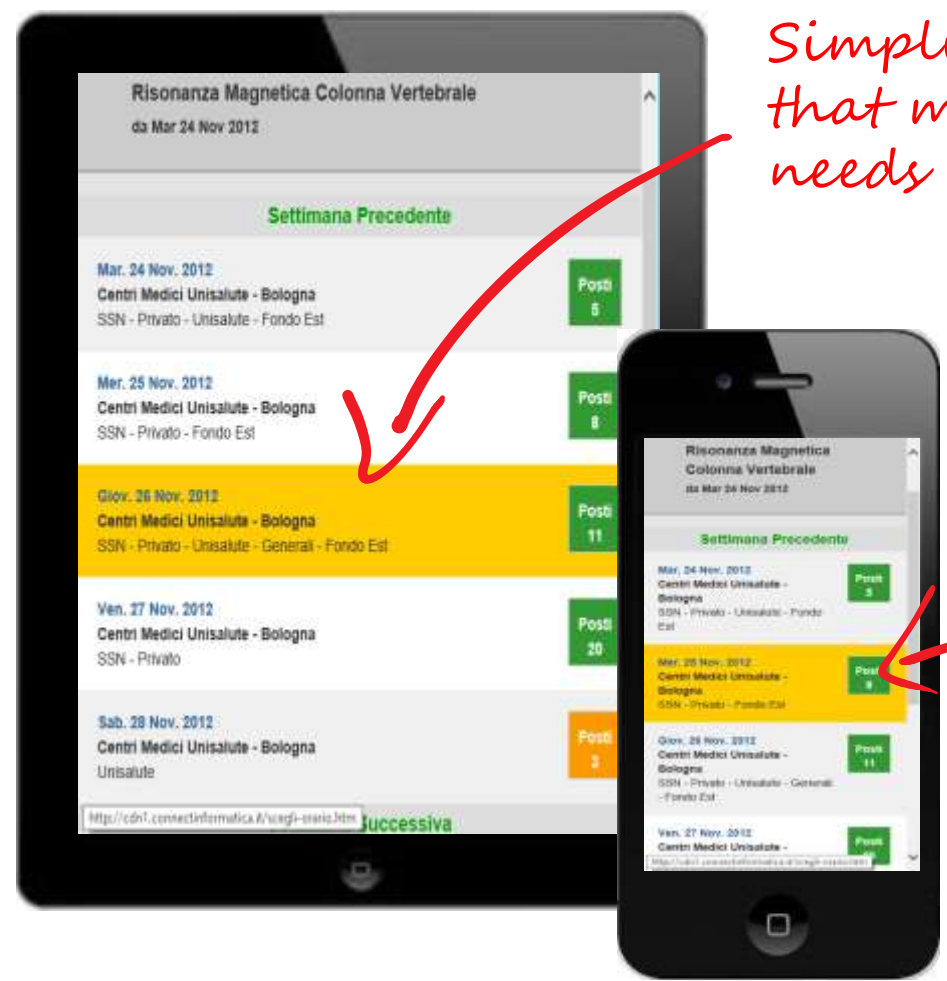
Simpl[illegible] that m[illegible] needs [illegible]

Risonanza Magnetica Colonna Vertebrale
da Mar 24 Nov 2012

Settimana Precedente

Mar. 24 Nov. 2012
Centri Medici Unisalute - Bologna
SSN - Privato - Unisalute - Fondo Est
Posti 5

Mer. 25 Nov. 2012
Centri Medici Unisalute - Bologna
SSN - Privato - Fondo Est
Posti 8

Giov. 26 Nov. 2012
Centri Medici Unisalute - Bologna
SSN - Privato - Unisalute - Generali - Fondo Est
Posti 11

Ven. 27 Nov. 2012
Centri Medici Unisalute - Bologna
SSN - Privato
Posti 20

Sab. 28 Nov. 2012
Centri Medici Unisalute - Bologna
Unisalute
Posti 3

http://cdn1.connectinformatica.it/scegli-orario.htm
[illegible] Successiva

Risonanza Magnetica Colonna Vertebrale
da Mar 24 Nov 2012

Settimana Precedente

Mar. 24 Nov. 2012
Centri Medici Unisalute - Bologna
SSN - Privato - Unisalute - Fondo Est
Posti 5

Mer. 25 Nov. 2012
Centri Medici Unisalute - Bologna
SSN - Privato - Fondo Est
Posti 8

Giov. 26 Nov. 2012
Centri Medici Unisalute - Bologna
SSN - Privato - Unisalute - Generali - Fondo Est
Posti 11

Ven. 27 Nov. 2012
Centri Medici Unisalute -
Posti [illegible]

http://cdn1.connectinformatica.it/scegli-orario.htm